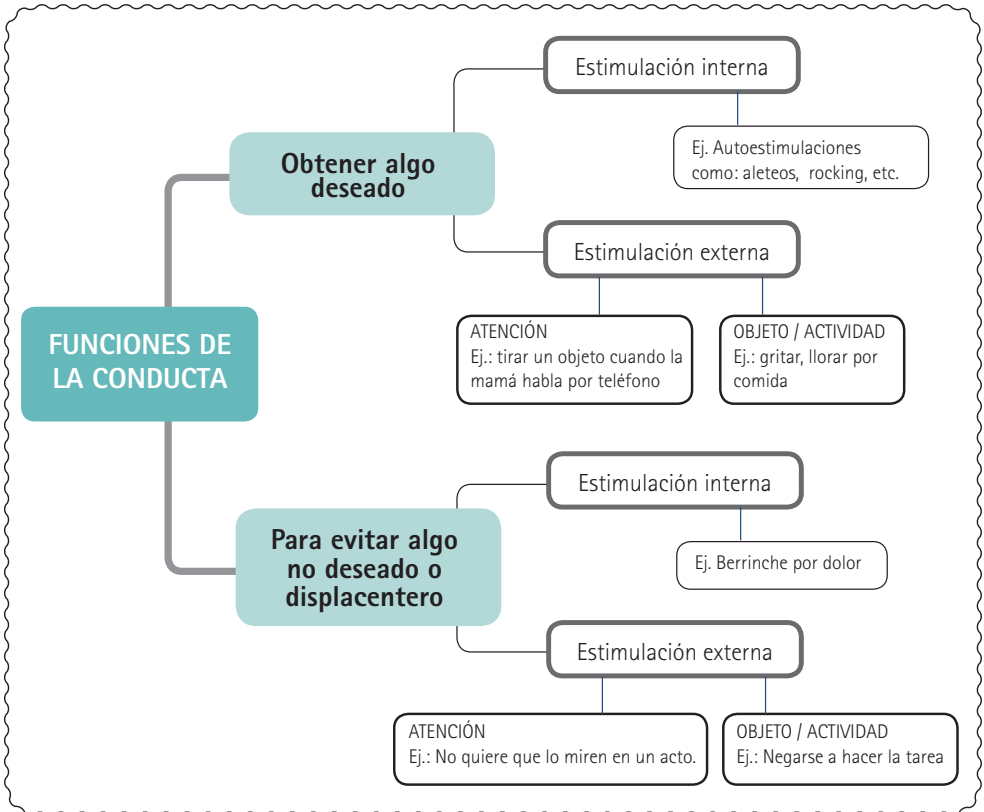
FUNCIONES DE LA CONDUCTA

Obtener algo deseado

Estimulación interna

Ej. Autoestimulaciones como: aleteos, rocking, etc.

Estimulación externa

ATENCIÓN
Ej.: tirar un objeto cuando la mamá habla por teléfono

OBJETO / ACTIVIDAD
Ej.: gritar, llorar por comida

Para evitar algo no deseado o displacentero

Estimulación interna

Ej. Berrinche por dolor

Estimulación externa

ATENCIÓN
Ej.: No quiere que lo miren en un acto.

OBJETO / ACTIVIDAD
Ej.: Negarse a hacer la tarea